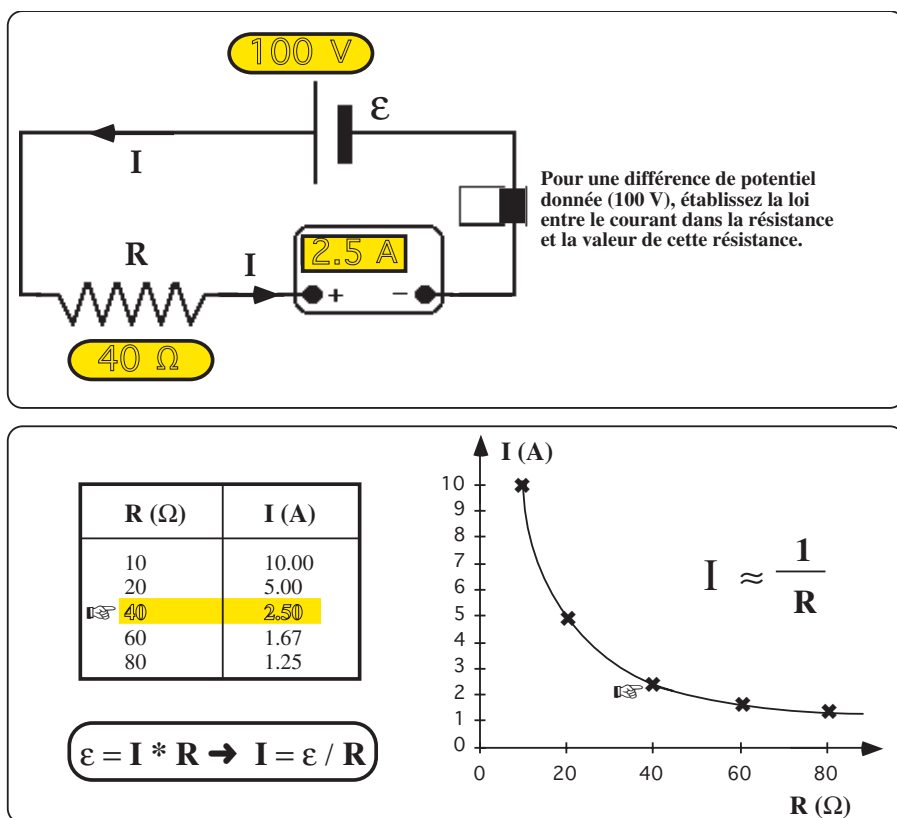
100 V

ε

I

R

I

2.5 A

+ −

40 Ω

Pour une différence de potentiel donnée (100 V), établissez la loi entre le courant dans la résistance et la valeur de cette résistance.

| R (Ω) | I (A) |
|---|---|
| 10 | 10.00 |
| 20 | 5.00 |
| 40 | 2.50 |
| 60 | 1.67 |
| 80 | 1.25 |

$\varepsilon = I * R \rightarrow I = \varepsilon / R$

I (A)

10
9
8
7
6
5
4
3
2
1
0

0 20 40 60 80

R (Ω)

$I \approx \frac{1}{R}$